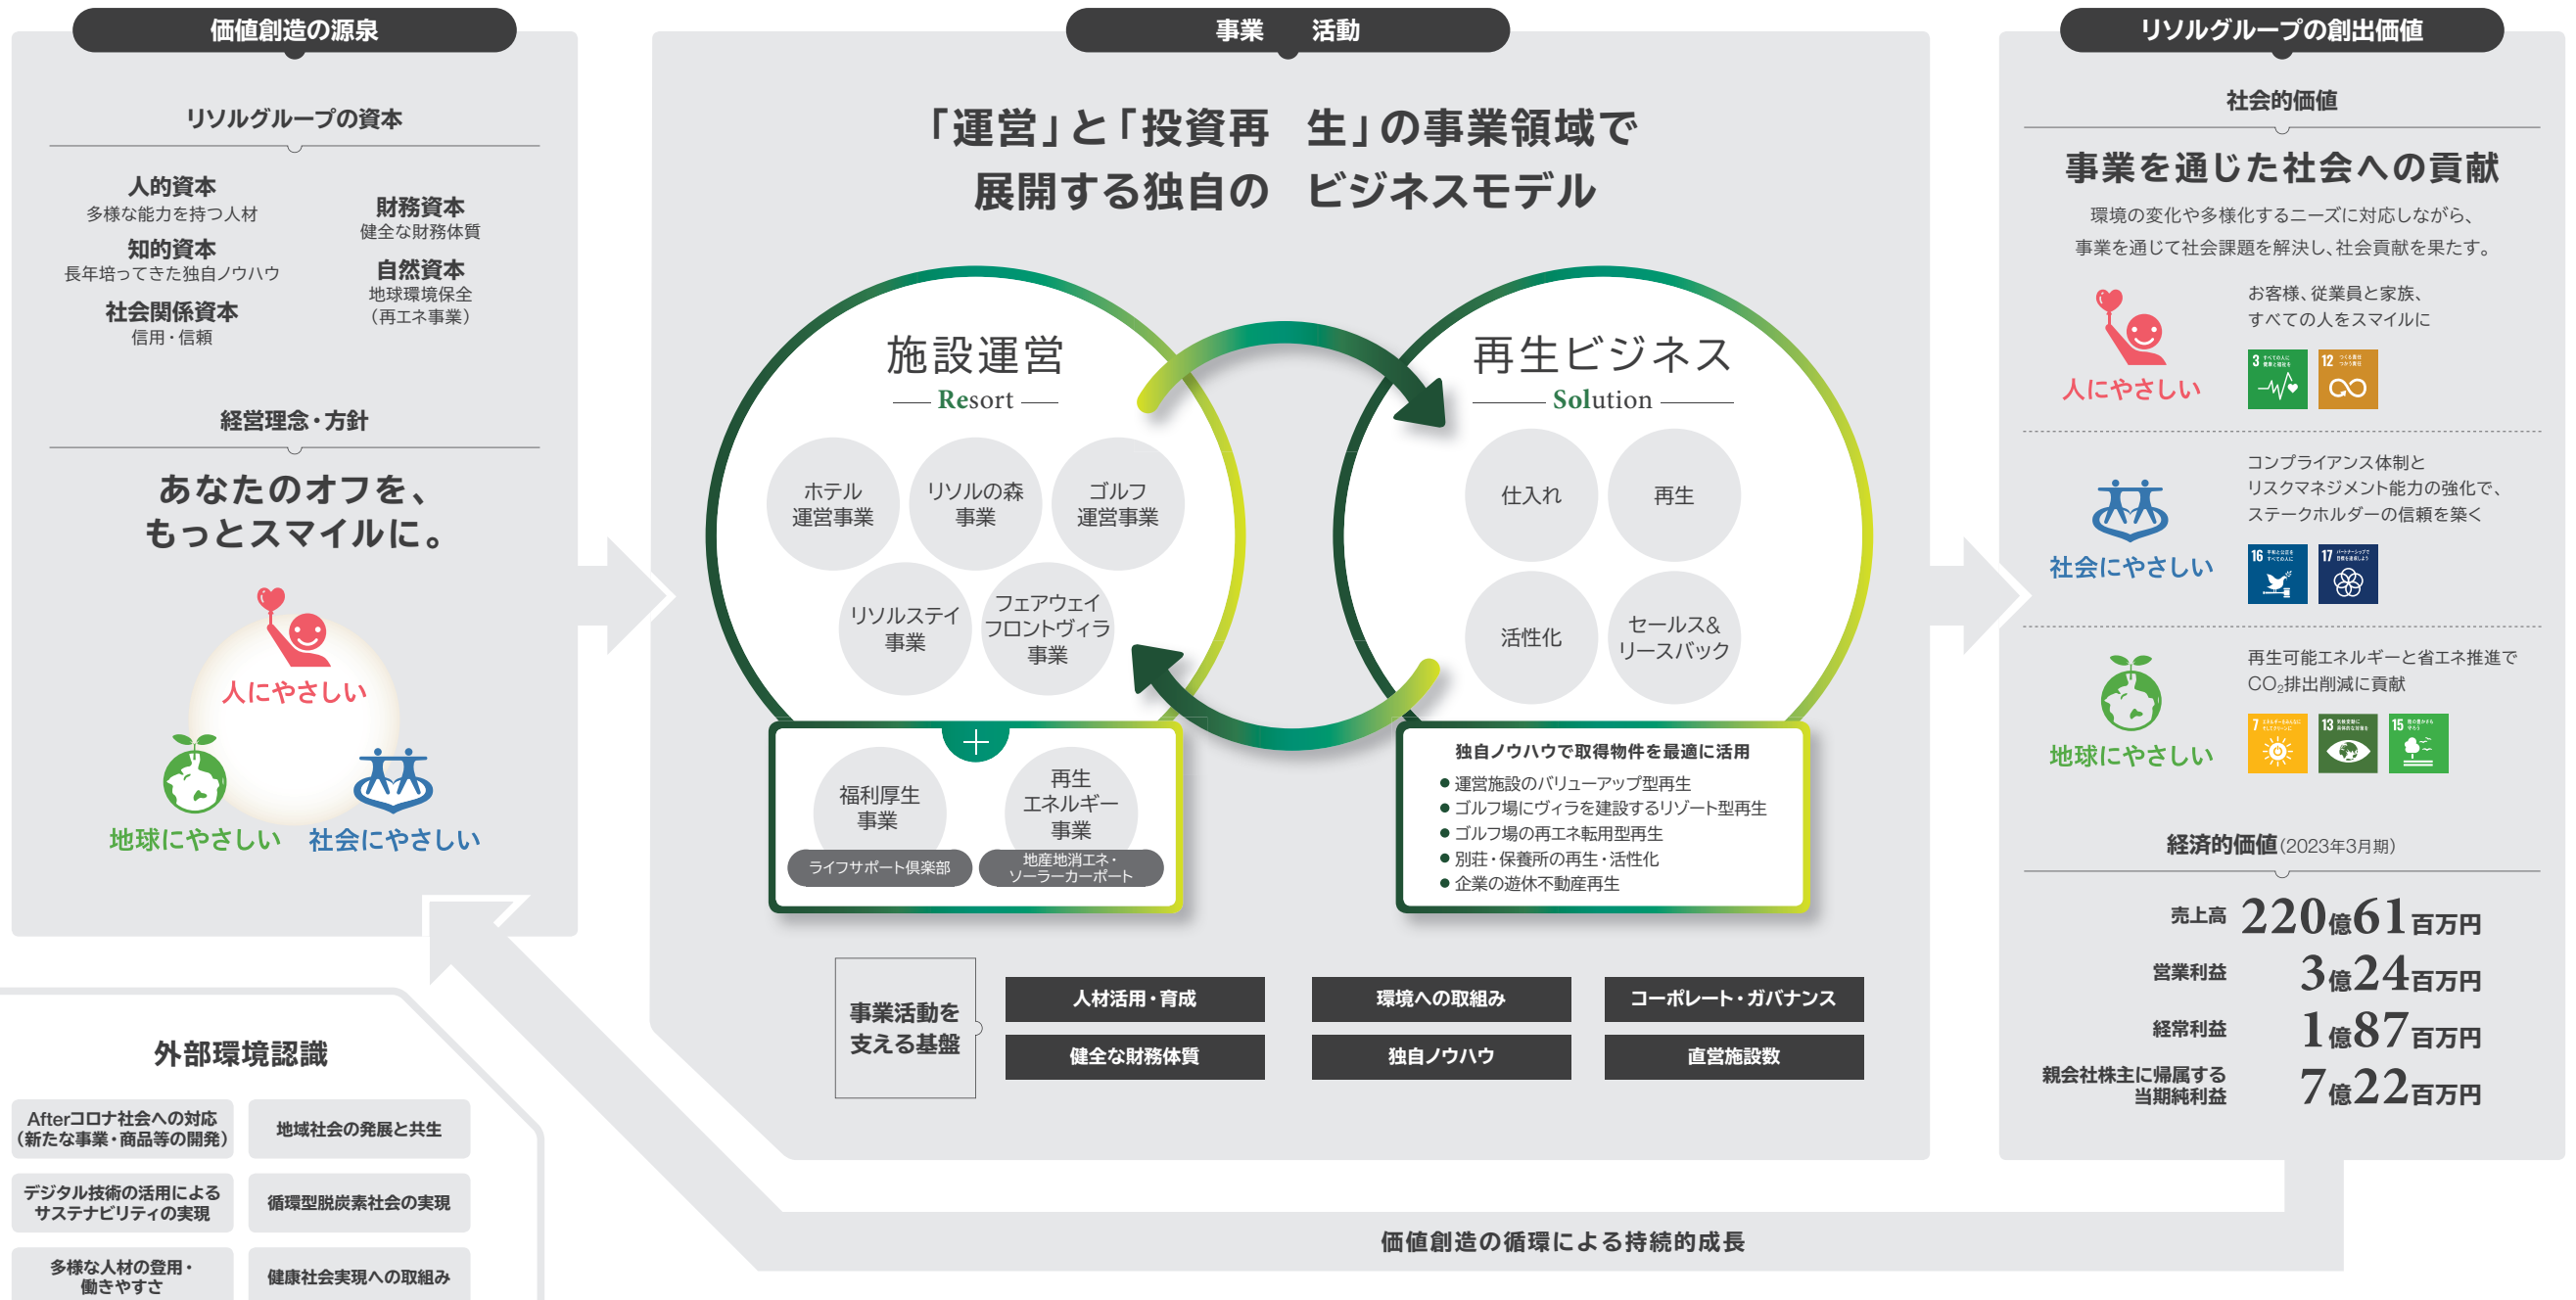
価値創造の源泉

リソルグループの資本

人的資本
多様な能力を持つ人材

知的資本
長年培ってきた独自ノウハウ

社会関係資本
信用・信頼

財務資本
健全な財務体質

自然資本
地球環境保全
(再エネ事業)

経営理念・方針

あなたのオフを、
もっとスマイルに。

人にやさしい
地球にやさしい
社会にやさしい

事業 活動

「運営」と「投資再生」の事業領域で
展開する独自のビジネスモデル

施設運営
Resort

ホテル運営事業
リソルの森事業
ゴルフ運営事業
リソルステイ事業
フェアウェイフロントヴィラ事業

福利厚生事業
ライフサポート倶楽部
再生エネルギー事業
地産地消エネ・ソーラーカーポート

再生ビジネス
Solution

仕入れ
再生
活性化
セールス&リースバック

独自ノウハウで取得物件を最適に活用
● 運営施設のバリューアップ型再生
● ゴルフ場にヴィラを建設するリゾート型再生
● ゴルフ場の再エネ転用型再生
● 別荘・保養所の再生・活性化
● 企業の遊休不動産再生

事業活動を支える基盤

| 人材活用・育成 | 環境への取組み | コーポレート・ガバナンス |
|---|---|---|
| 健全な財務体質 | 独自ノウハウ | 直営施設数 |

リソルグループの創出価値

社会的価値

事業を通じた社会への貢献

環境の変化や多様化するニーズに対応しながら、
事業を通じて社会課題を解決し、社会貢献を果たす。

人にやさしい
お客様、従業員と家族、
すべての人をスマイルに

社会にやさしい
コンプライアンス体制と
リスクマネジメント能力の強化で、
ステークホルダーの信頼を築く

地球にやさしい
再生可能エネルギーと省エネ推進で
$CO_2$排出削減に貢献

経済的価値(2023年3月期)

売上高 220億61百万円
営業利益 3億24百万円
経常利益 1億87百万円
親会社株主に帰属する当期純利益 7億22百万円

外部環境認識

Afterコロナ社会への対応
(新たな事業・商品等の開発)
地域社会の発展と共生
デジタル技術の活用による
サステナビリティの実現
循環型脱炭素社会の実現
多様な人材の登用・
働きやすさ
健康社会実現への取組み

価値創造の循環による持続的成長